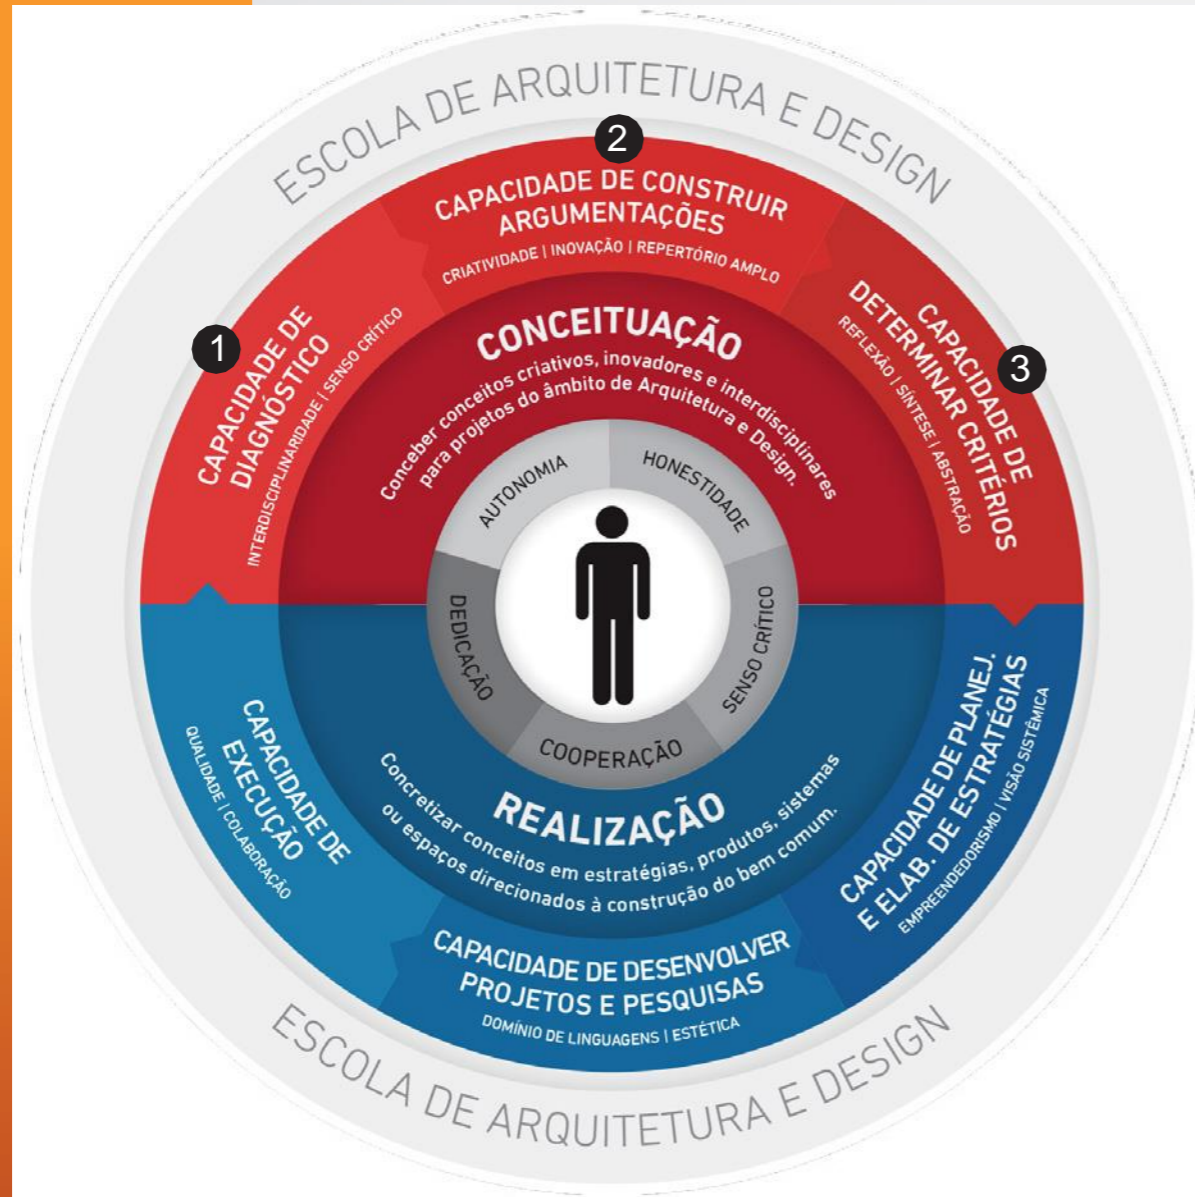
ESCOLA DE ARQUITETURA E DESIGN

2
CAPACIDADE DE CONSTRUIR ARGUMENTAÇÕES
CRIATIVIDADE | INOVAÇÃO | REPERTÓRIO AMPLO

1
CAPACIDADE DE DIAGNÓSTICO
INTERDISCIPLINARIDADE | SENSO CRÍTICO

3
CAPACIDADE DE DETERMINAR CRITÉRIOS
REFLEXÃO | SÍNTESE | ABSTRAÇÃO

CONCEITUAÇÃO
Conceber conceitos criativos, inovadores e interdisciplinares para projetos do âmbito de Arquitetura e Design.

AUTONOMIA
HONESTIDADE
DEDICAÇÃO
SENSO CRÍTICO
COOPERAÇÃO

REALIZAÇÃO
Concretizar conceitos em estratégias, produtos, sistemas ou espaços direcionados à construção do bem comum.

CAPACIDADE DE EXECUÇÃO
QUALIDADE | COLABORAÇÃO

CAPACIDADE DE PLANEJ. E ELAB. DE ESTRATÉGIAS
EMPREENDEDORISMO | VISÃO SISTÊMICA

CAPACIDADE DE DESENVOLVER PROJETOS E PESQUISAS
DOMÍNIO DE LINGUAGENS | ESTÉTICA

ESCOLA DE ARQUITETURA E DESIGN